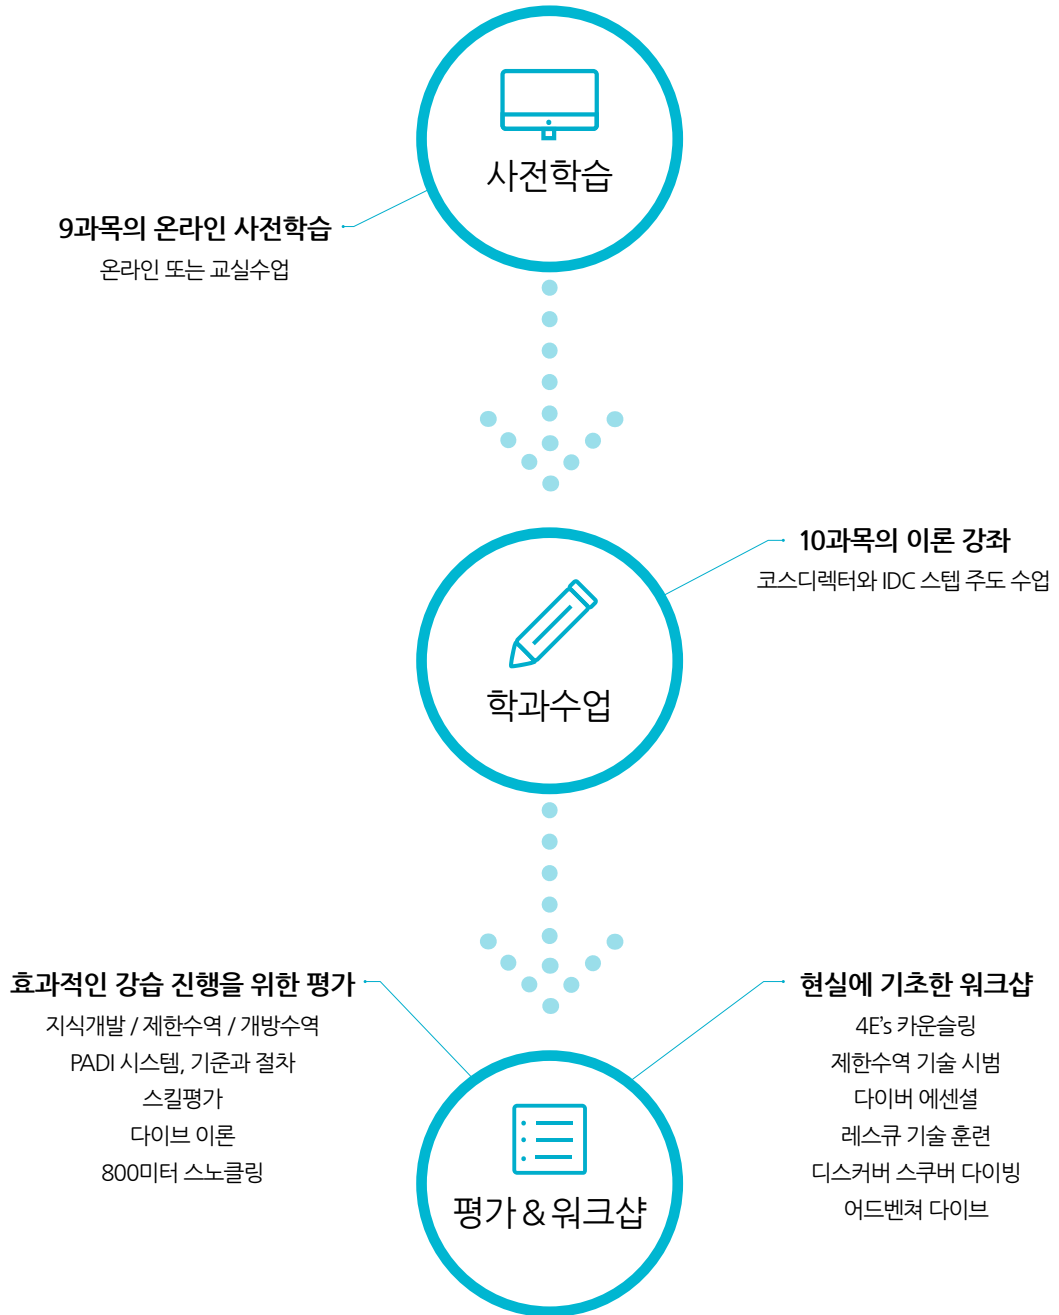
사전학습

9과목의 온라인 사전학습
온라인 또는 교실수업

10과목의 이론 강좌
코스디렉터와 IDC 스텝 주도 수업

학과수업

효과적인 강습 진행을 위한 평가
지식개발 / 제한수역 / 개방수역
PADI 시스템, 기준과 절차
스킬평가
다이브 이론
800미터 스노클링

현실에 기초한 워크샵
4E's 카운슬링
제한수역 기술 시범
다이버 에센셜
레스큐 기술 훈련
디스커버 스쿠버 다이빙
어드벤쳐 다이브

평가 & 워크샵